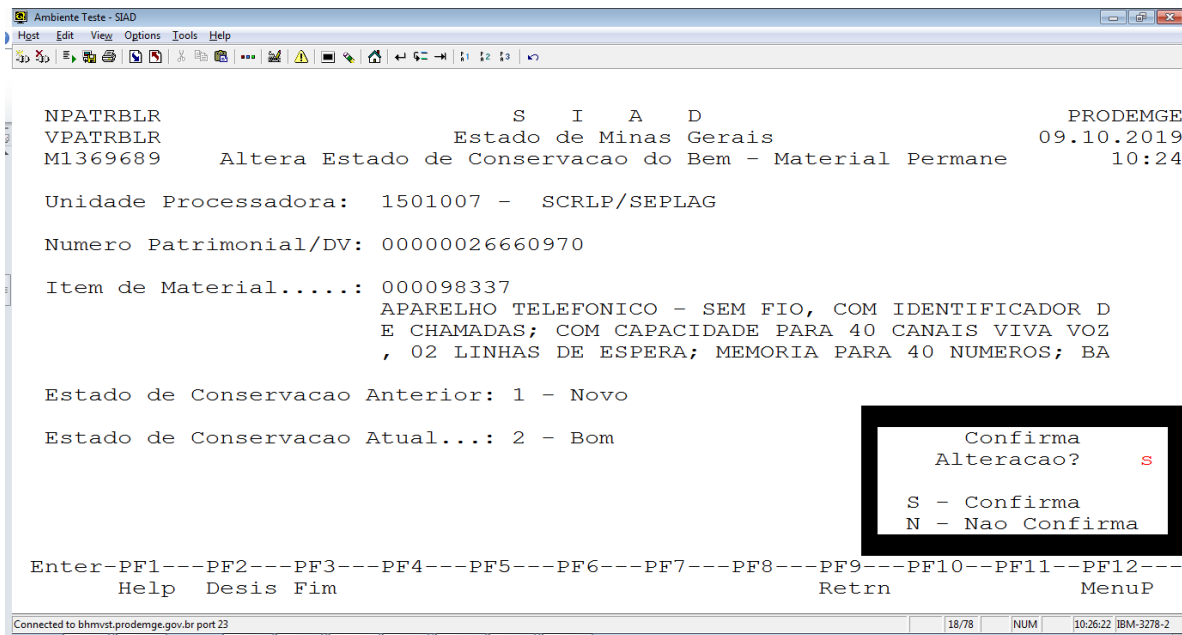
Ambiente Teste - SIAD
Host Edit View Options Tools Help

NPATRBLR S I A D PRODEMGE
VPATRBLR Estado de Minas Gerais 09.10.2019
M1369689 Altera Estado de Conservacao do Bem - Material Permane 10:24

Unidade Processadora: 1501007 - SCRLP/SEPLAG

Numero Patrimonial/DV: 00000026660970

Item de Material.....: 000098337
APARELHO TELEFONICO - SEM FIO, COM IDENTIFICADOR D
E CHAMADAS; COM CAPACIDADE PARA 40 CANAIS VIVA VOZ
, 02 LINHAS DE ESPERA; MEMORIA PARA 40 NUMEROS; BA

Estado de Conservacao Anterior: 1 - Novo

Estado de Conservacao Atual...: 2 - Bom

Confirma
Alteracao? s

S - Confirma
N - Nao Confirma

Enter-PF1---PF2---PF3---PF4---PF5---PF6---PF7---PF8---PF9---PF10--PF11--PF12---
Help Desis Fim Retrn MenuP

Connected to bhmvst.prodemge.gov.br port 23 18/78 NUM 10:26:22 IBM-3278-2